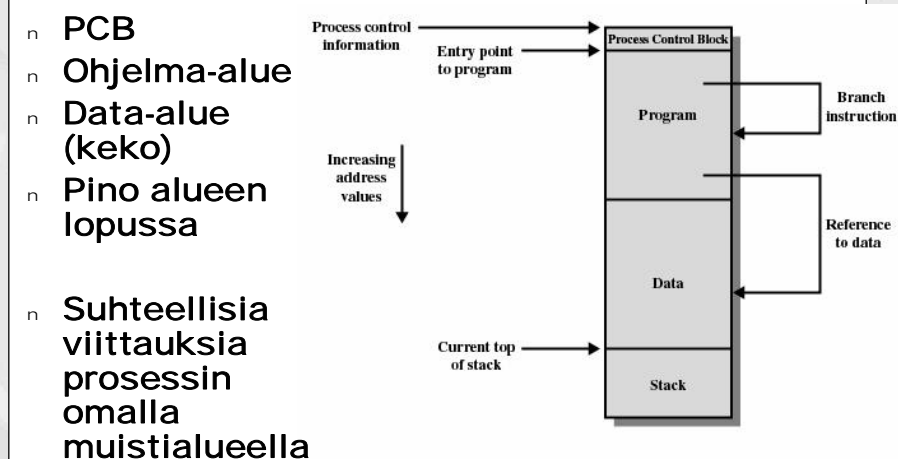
n PCB
n Ohjelma-alue
n Data-alue (keko)
n Pino alueen lopussa

n Suhteellisia viittauksia prosessin omalla muistialueella

Process control information

Entry point to program

Increasing address values

Current top of stack

Process Control Block

Program

Data

Stack

Branch instruction

Reference to data